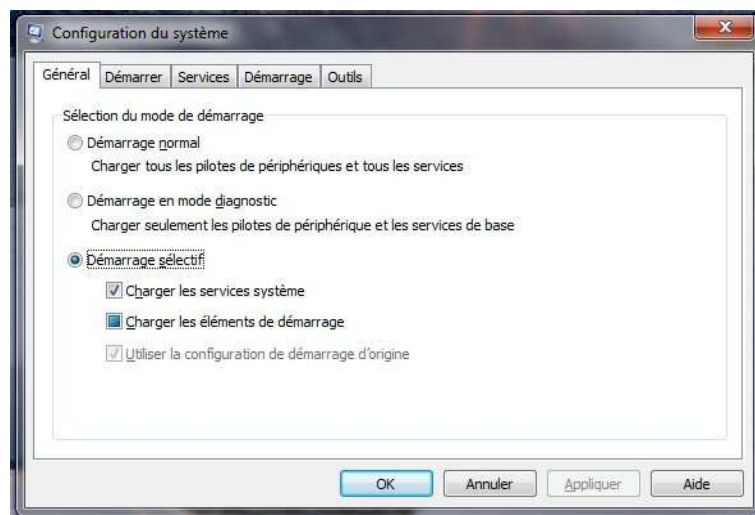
Configuration du système

Général | Démarrer | Services | Démarrage | Outils

Sélection du mode de démarrage

Démarrage normal

Charger tous les pilotes de périphériques et tous les services

Démarrage en mode diagnostic

Charger seulement les pilotes de périphérique et les services de base

Démarrage sélectif

Charger les services système

Charger les éléments de démarrage

Utiliser la configuration de démarrage d'origine

OK | Annuler | Appliquer | Aide